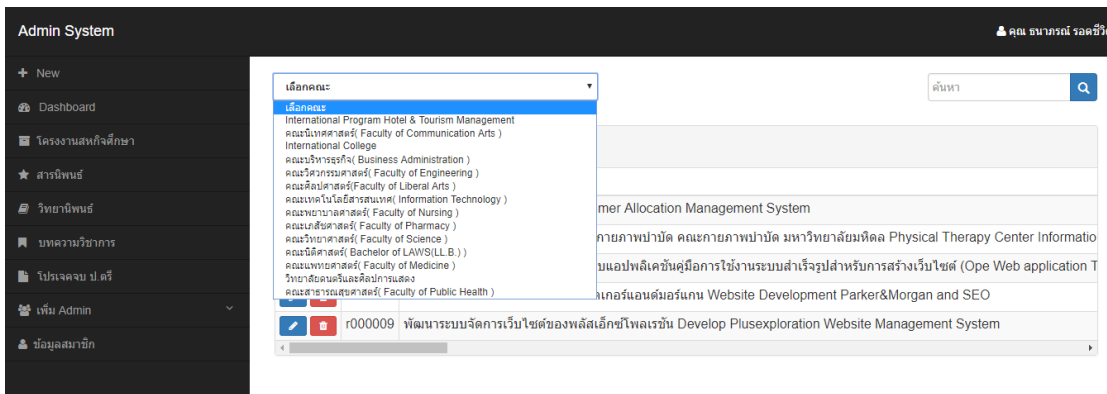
Admin System

คุณ ธนาภรณ์ รอดชีวิ

New
Dashboard
โครงงานสหกิจศึกษา
สารนิพนธ์
วิทยานิพนธ์
บทความวิชาการ
โปรเจคจบ ป.ตรี
เพิ่ม Admin
ข้อมูลสมาชิก

เลือกคณะ
เลือกคณะ
International Program Hotel & Tourism Management
คณะนิเทศศาสตร์( Faculty of Communication Arts )
International College
คณะบริหารธุรกิจ( Business Administration )
คณะวิศวกรรมศาสตร์( Faculty of Engineering )
คณะศิลปศาสตร์(Faculty of Liberal Arts )
คณะเทคโนโลยีสารสนเทศ( Information Technology )
คณะพยาบาลศาสตร์( Faculty of Nursing )
คณะเภสัชศาสตร์( Faculty of Pharmacy )
คณะวิทยาศาสตร์( Faculty of Science )
คณะนิติศาสตร์( Bachelor of LAWS(LL.B.) )
คณะแพทยศาสตร์( Faculty of Medicine )
วิทยาลัยดนตรีและศิลปการแสดง
คณะสาธารณสุขศาสตร์( Faculty of Public Health )

ค้นหา

mer Allocation Management System
กายภาพบำบัด คณะกายภาพบำบัด มหาวิทยาลัยมหิดล Physical Therapy Center Informatio
บแอปพลิเคชันคู่มือการใช้งานระบบสำเร็จรูปสำหรับการสร้างเว็บไซต์ (Ope Web application T
เกอร์แอนด์มอร์แกน Website Development Parker&Morgan and SEO
r000009 พัฒนาระบบจัดการเว็บไซต์ของพลัสเอ็กซ์โพลเรชั่น Develop Plusexploration Website Management System